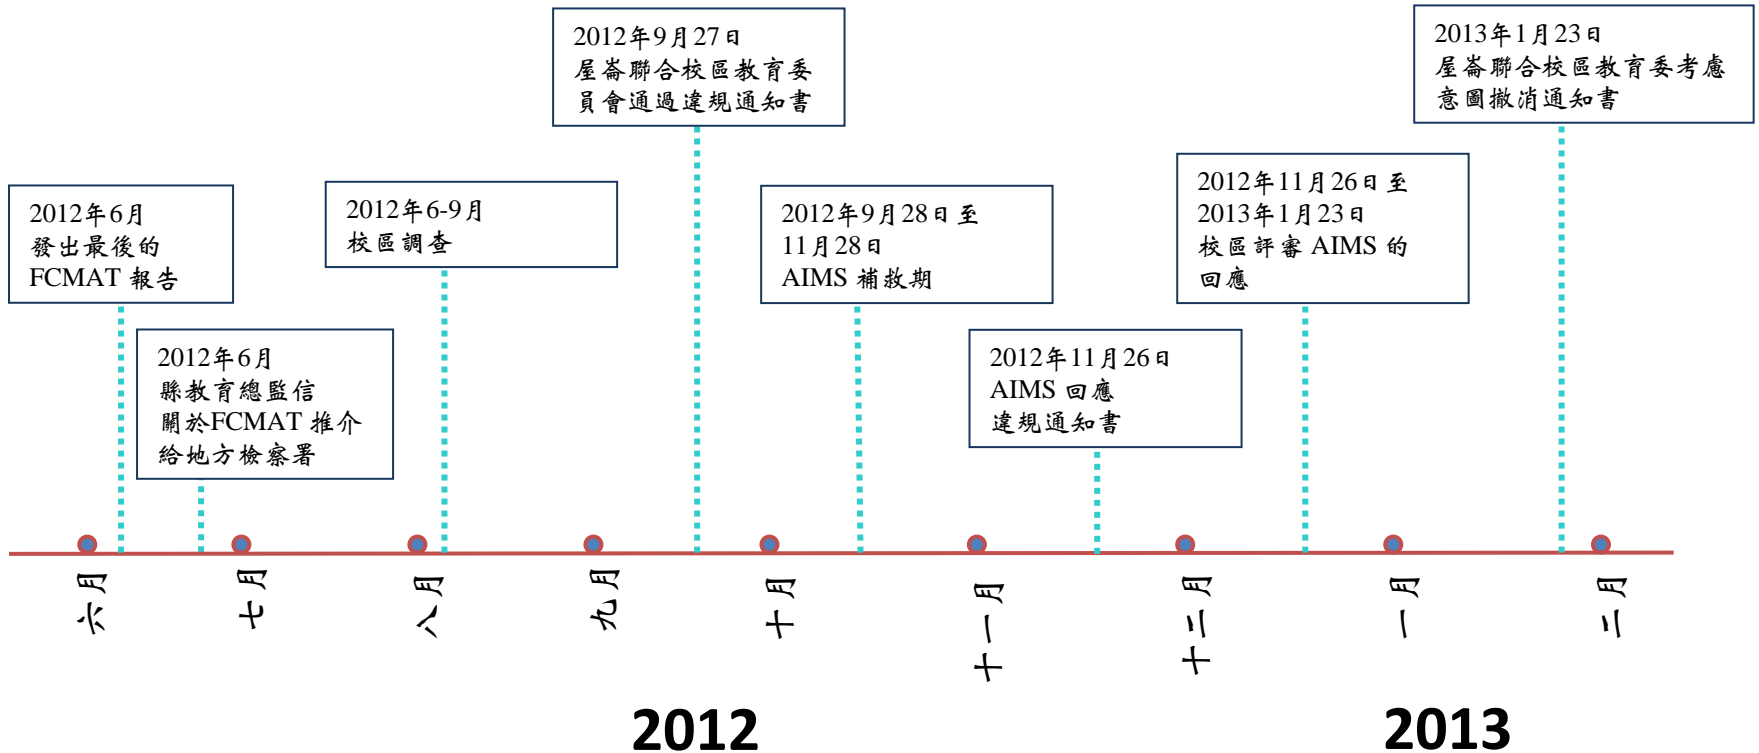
2012年6月
發出最後的
FCMAT 報告

2012年6月
縣教育總監信
關於FCMAT 推介
給地方檢察署

2012年6-9月
校區調查

2012年9月27日
屋崙聯合校區教育委員會通過違規通知書

2012年9月28日至
11月28日
AIMS 補救期

2012年11月26日
AIMS 回應
違規通知書

2012年11月26日至
2013年1月23日
校區評審 AIMS 的回應

2013年1月23日
屋崙聯合校區教育委考慮意圖撤消通知書

六月 七月 八月 九月 十月 十一月 十二月 一月 二月

2012 2013